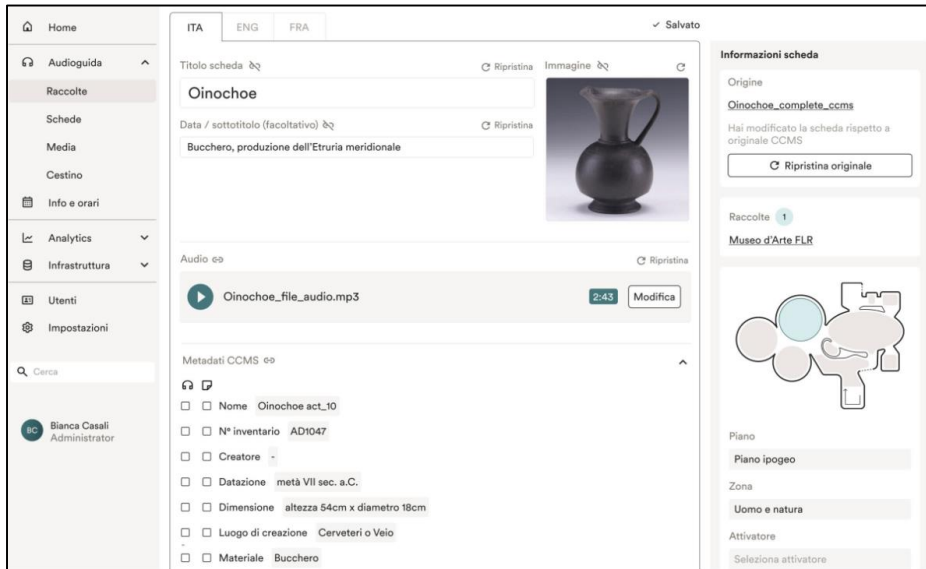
Home
Audioguida
Raccolte
Schede
Media
Cestino
Info e orari
Analytics
Infrastruttura
Utenti
Impostazioni
Cerca
BC Bianca Casali
Administrator

ITA ENG FRA
✓ Salvato

Titolo scheda
Ripristina
Oinochoe
Data / sottotitolo (facoltativo)
Ripristina
Bucchero, produzione dell'Etruria meridionale
Immagine

Audio
Ripristina
Oinochoe_file_audio.mp3
2:43
Modifica

Metadati CCMS
Nome Oinochoe act_10
Nº inventario AD1047
Creatore -
Datazione metà VII sec. a.C.
Dimensione altezza 54cm x diametro 18cm
Luogo di creazione Cerveteri o Veio
Materiale Bucchero

Informazioni scheda
Origine
Oinochoe_complete_ccms
Hai modificato la scheda rispetto a originale CCMS
Ripristina originale
Raccolte 1
Museo d'Arte FLR
Piano
Piano ipogeo
Zona
Uomo e natura
Attivatore
Seleziona attivatore